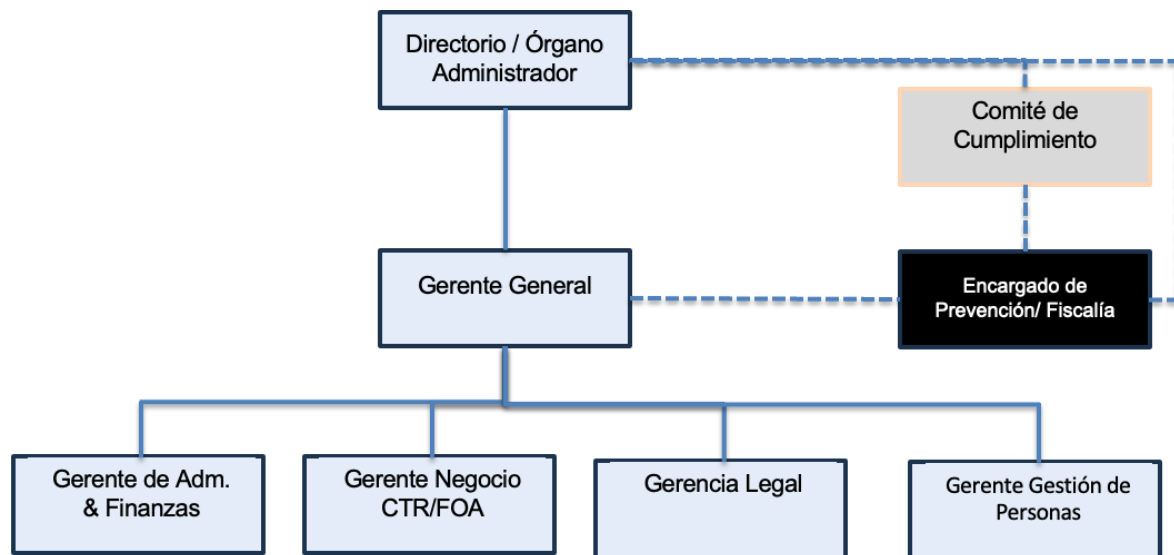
Directorio / Órgano Administrador

Comité de Cumplimiento

Gerente General

Encargado de Prevención/ Fiscalía

Gerente de Adm. & Finanzas

Gerente Negocio CTR/FOA

Gerencia Legal

Gerente Gestión de Personas